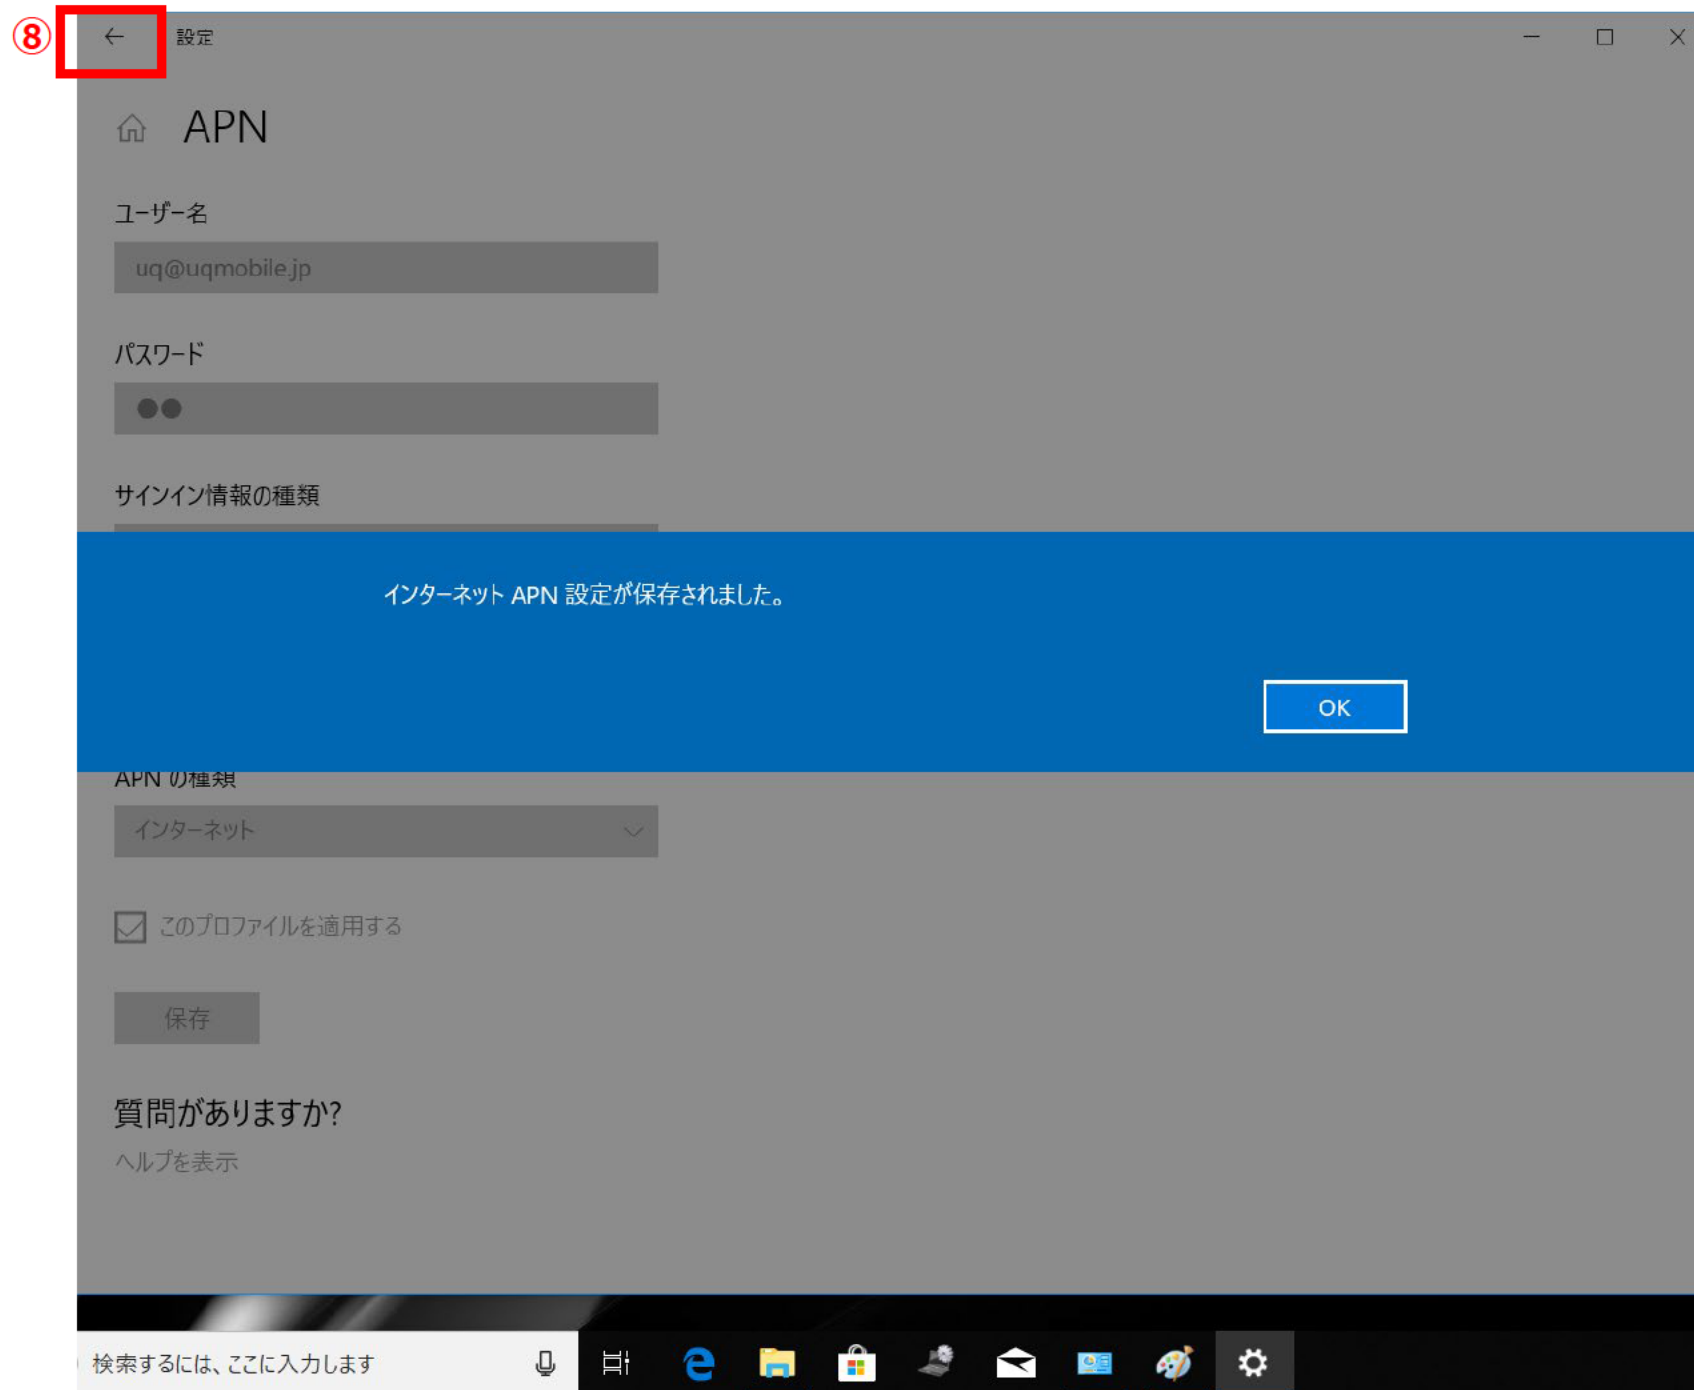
⑧ ← 設定

APN

ユーザー名

uq@uqmobile.jp

パスワード

●●

サインイン情報の種類

インターネット APN 設定が保存されました。

OK

APN の種類

インターネット

このプロファイルを適用する

保存

質問がありますか?

ヘルプを表示

検索するには、ここに入力します